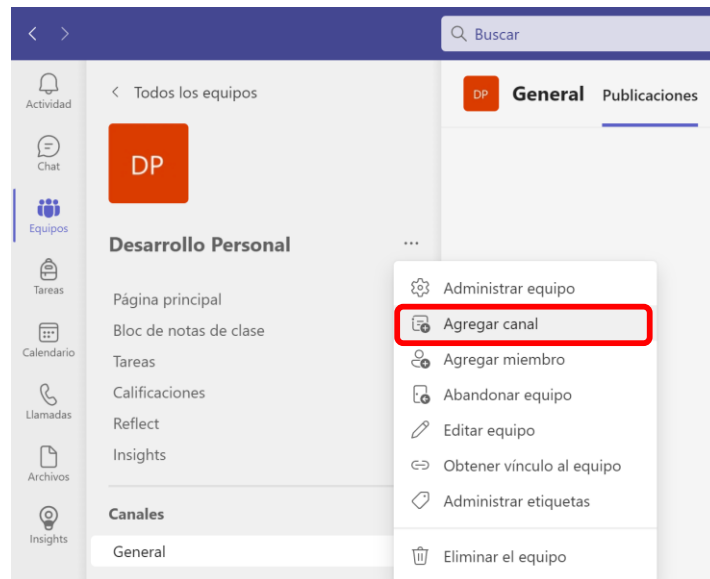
Buscar

Actividad
Chat
Equipos
Tareas
Calendario
Llamadas
Archivos
Insights

Todos los equipos

DP

Desarrollo Personal

Página principal
Bloc de notas de clase
Tareas
Calificaciones
Reflect
Insights

Canales

General

DP General Publicaciones

Administrar equipo
Agregar canal
Agregar miembro
Abandonar equipo
Editar equipo
Obtener vínculo al equipo
Administrar etiquetas
Eliminar el equipo